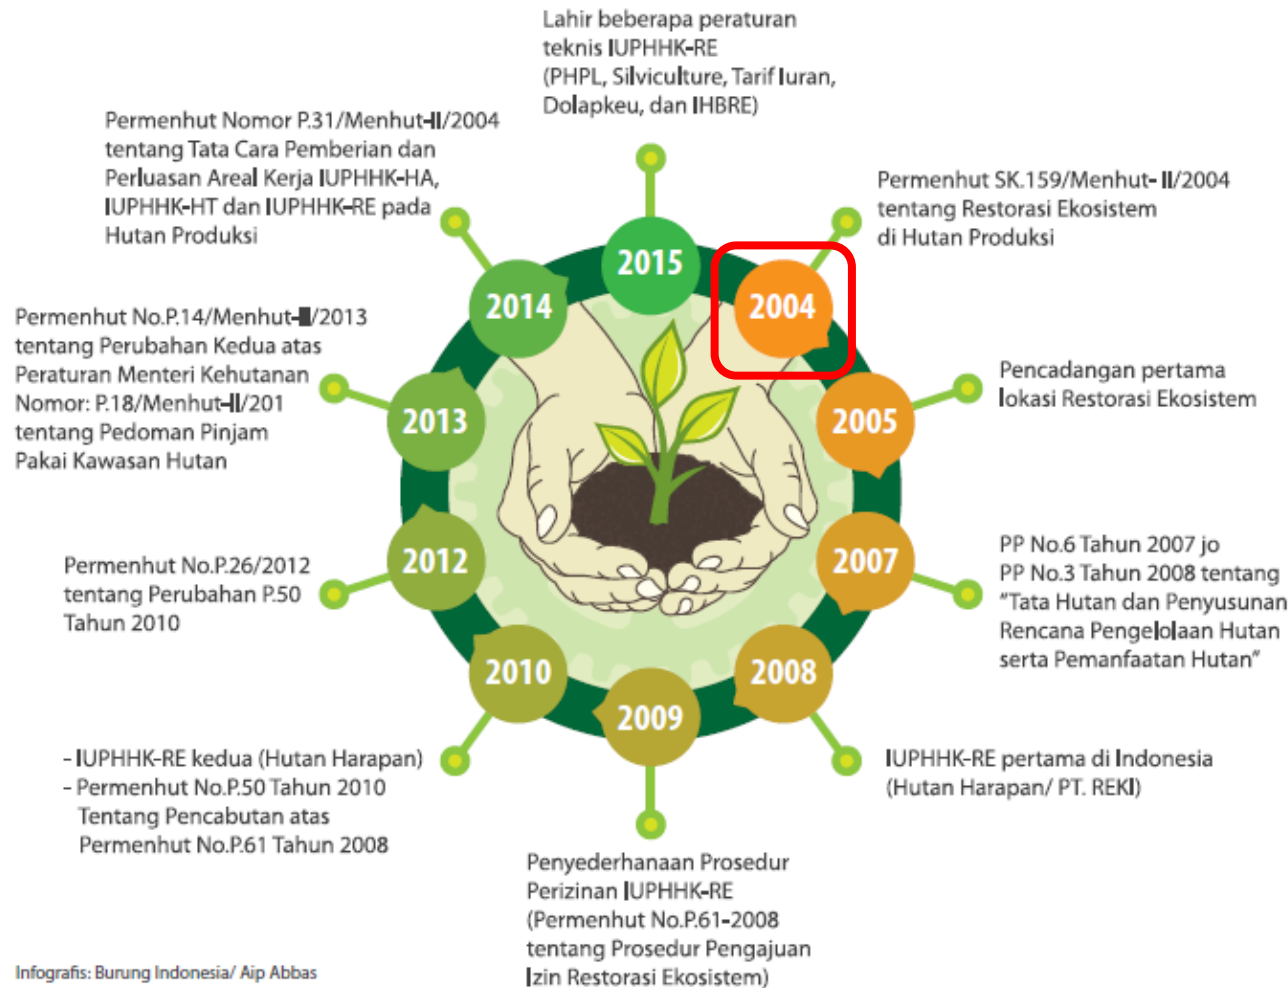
Lahir beberapa peraturan teknis IUPHHK-RE (PHPL, Silviculture, Tarif Iuran, Dolapkeu, dan IHBRE)

Permenhut Nomor P.31/Menhut-II/2004 tentang Tata Cara Pemberian dan Perluasan Areal Kerja IUPHHK-HA, IUPHHK-HT dan IUPHHK-RE pada Hutan Produksi

Permenhut SK.159/Menhut- II/2004 tentang Restorasi Ekosistem di Hutan Produksi

2015

2014

2004

Permenhut No.P.14/Menhut-II/2013 tentang Perubahan Kedua atas Peraturan Menteri Kehutanan Nomor: P.18/Menhut-II/201 tentang Pedoman Pinjam Pakai Kawasan Hutan

2013

2005

Pencadangan pertama lokasi Restorasi Ekosistem

Permenhut No.P.26/2012 tentang Perubahan P.50 Tahun 2010

2012

2007

PP No.6 Tahun 2007 jo PP No.3 Tahun 2008 tentang "Tata Hutan dan Penyusunan Rencana Pengelolaan Hutan serta Pemanfaatan Hutan"

2010

2009

2008

- IUPHHK-RE kedua (Hutan Harapan)
- Permenhut No.P.50 Tahun 2010 Tentang Pencabutan atas Permenhut No.P.61 Tahun 2008

IUPHHK-RE pertama di Indonesia (Hutan Harapan/ PT. REKI)

Penyederhanaan Prosedur Perizinan IUPHHK-RE (Permenhut No.P.61-2008 tentang Prosedur Pengajuan Izin Restorasi Ekosistem)

Infografis: Burung Indonesia/ Aip Abbas